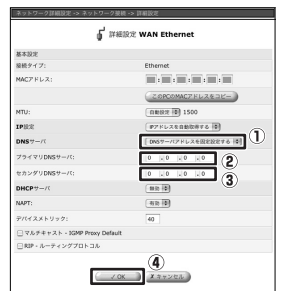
ネットワーク詳細設定 -> ネットワーク接続 -> 詳細設定

詳細設定 WAN Ethernet

基本設定

| | |
|---|---|
| 接続タイプ: | Ethernet |
| MACアドレス: | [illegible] : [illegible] : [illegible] : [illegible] : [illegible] : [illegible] |
| | このPCのMACアドレスをコピー |
| MTU: | 自動設定 1500 |
| IP設定 | IPアドレスを自動取得する |
| DNSサーバ | DNSサーバアドレスを固定設定する ① |
| プライマリDNSサーバ: | 0 . 0 . 0 . 0 ② |
| セカンダリDNSサーバ: | 0 . 0 . 0 . 0 ③ |
| DHCPサーバ | 無効 |
| NAPT: | 有効 |
| デバイスメトリック: | 40 |

マルチキャスト - IGMP Proxy Default

RIP - ルーティングプロトコル

④
OK キャンセル